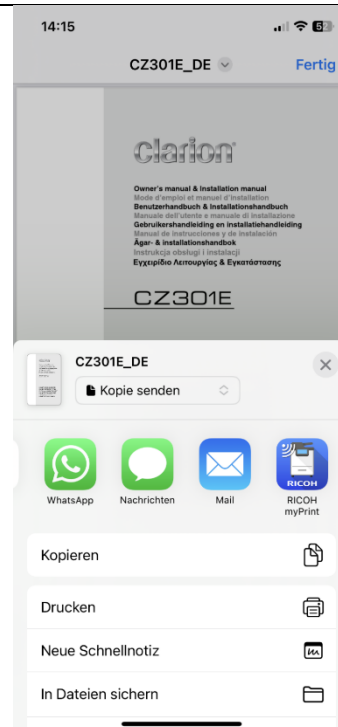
14:15
62

CZ301E_DE
Fertig

clarion
Owner's manual & Installation manual
Mode d'emploi et manuel d'installation
Benutzerhandbuch & Installationshandbuch
Manuale dell'utente e manuale di installazione
Gebruikershandleiding en installatiehandleiding
Manual de instrucciones y de instalación
Ägar- & installationshandbok
Instrukcja obsługi i instalacji
Εγχειρίδιο Λειτουργίας & Εγκατάστασης

CZ301E

CZ301E_DE
Kopie senden

WhatsApp
Nachrichten
Mail
RICOH myPrint

Kopieren

Drucken

Neue Schnellnotiz

In Dateien sichern